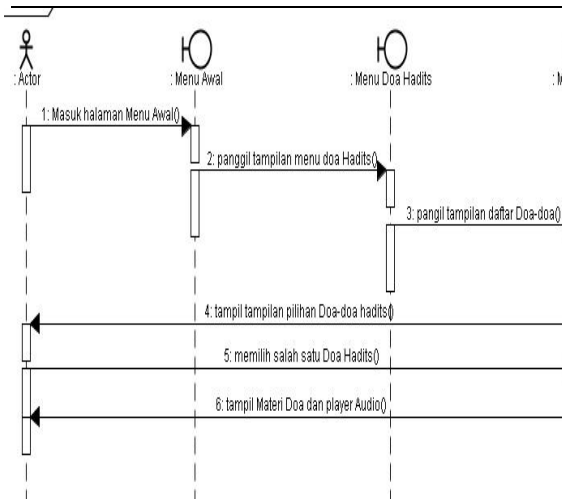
: Actor

: Menu Awal

: Menu Doa Hadits

: M

1: Masuk halaman Menu Awal()

2: panggil tampilan menu doa Hadits()

3: pangil tampilan daftar Doa-doa()

4: tampil tampilan pilihan Doa-doa hadits()

5: memilih salah satu Doa Hadits()

6: tampil Materi Doa dan player Audio()